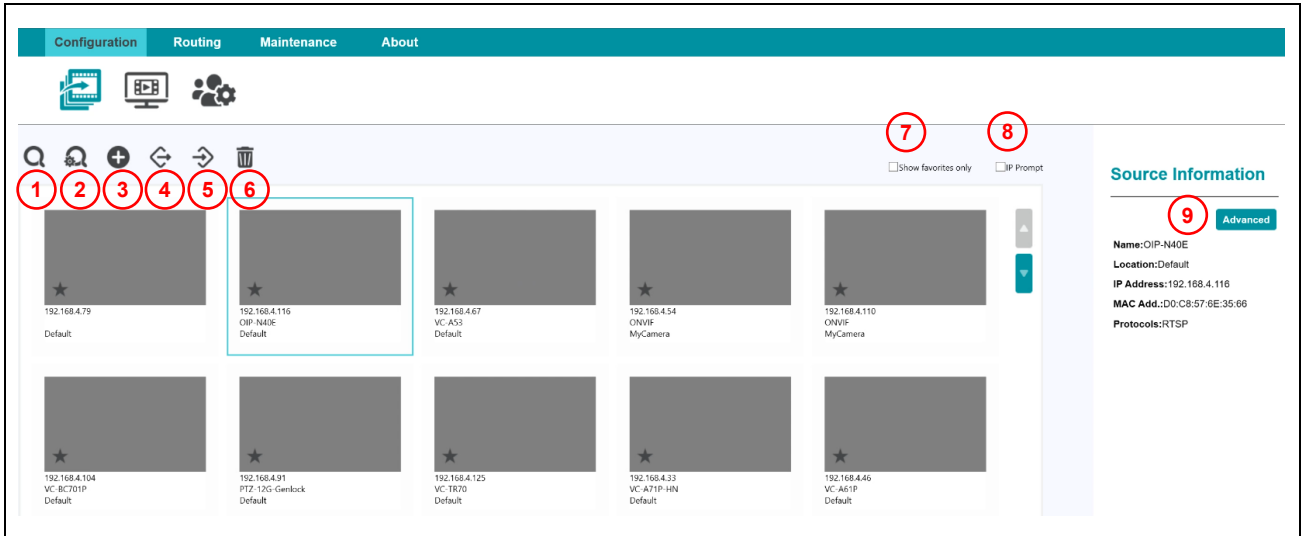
Configuration Routing Maintenance About

1 2 3 4 5 6

7 Show favorites only

8 IP Prompt

192.168.4.79
Default

192.168.4.116
OIP-N40E
Default

192.168.4.67
VC-A53
Default

192.168.4.54
ONVIF
MyCamera

192.168.4.110
ONVIF
MyCamera

192.168.4.104
VC-BC701P
Default

192.168.4.91
PTZ-12G-Genlock
Default

192.168.4.125
VC-TR70
Default

192.168.4.33
VC-A71P-HN
Default

192.168.4.46
VC-A61P
Default

Source Information

9 Advanced

Name:OIP-N40E
Location:Default
IP Address:192.168.4.116
MAC Add.:D0:C8:57:6E:35:66
Protocols:RTSP